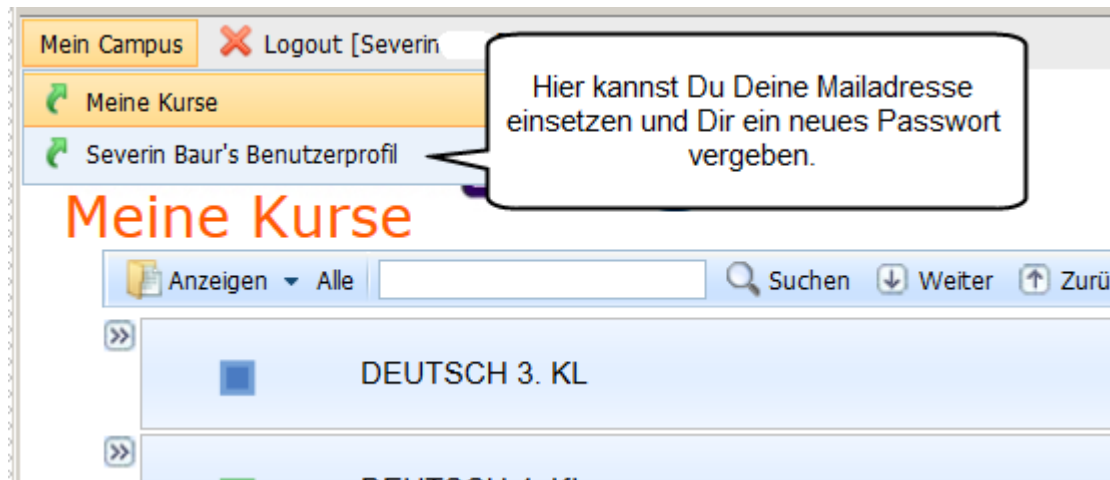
Mein Campus
Logout [Severin
Meine Kurse
Severin Baur's Benutzerprofil

Hier kannst Du Deine Mailadresse einsetzen und Dir ein neues Passwort vergeben.

Meine Kurse
Anzeigen Alle
Suchen
Weiter
Zurü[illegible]

DEUTSCH 3. KL

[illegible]